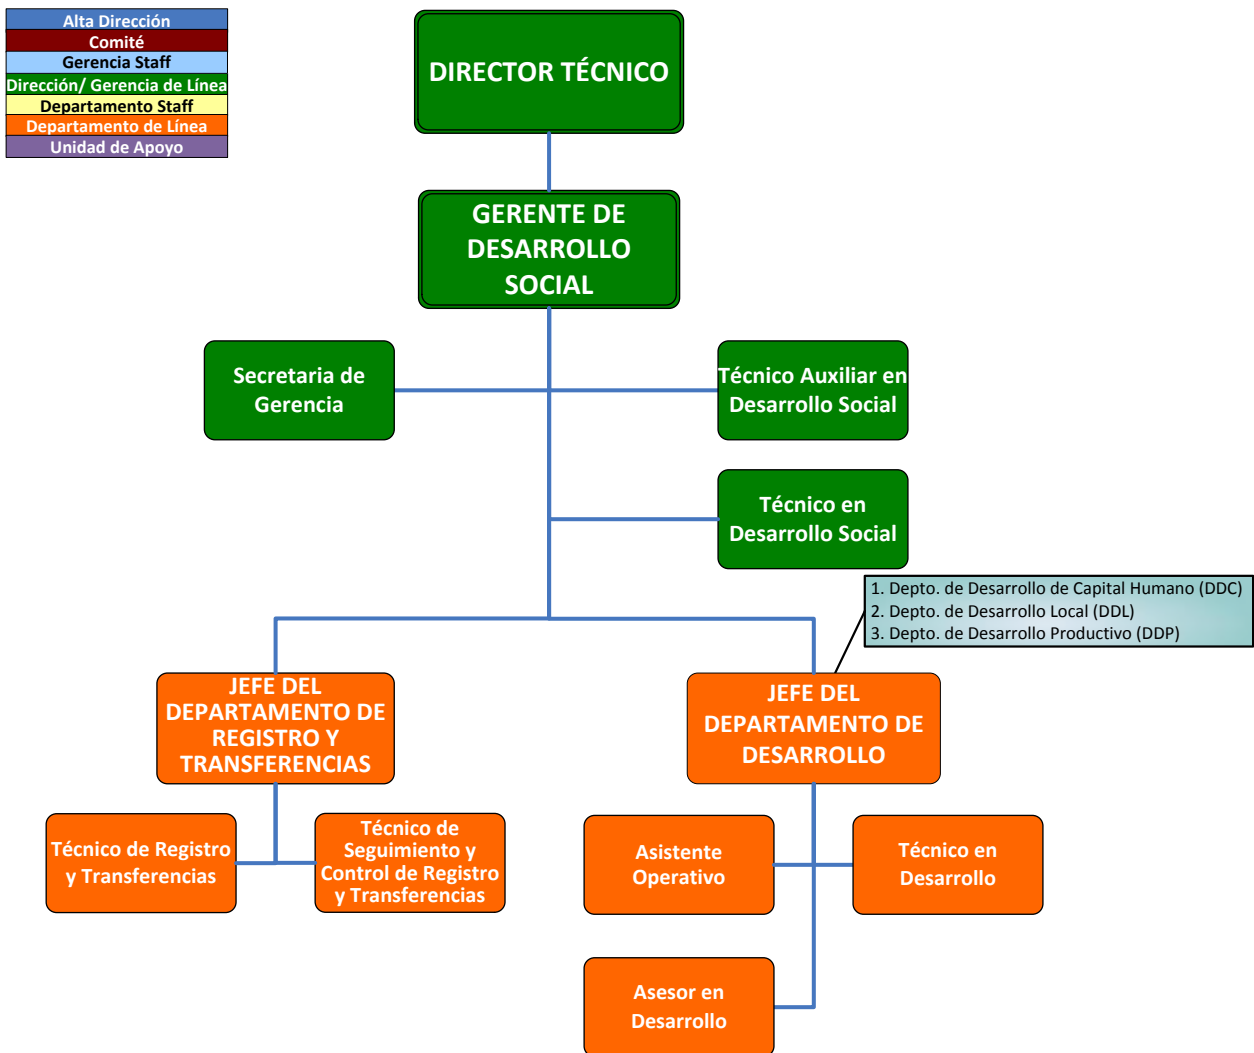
Alta Dirección
Comité
Gerencia Staff
Dirección/ Gerencia de Línea
Departamento Staff
Departamento de Línea
Unidad de Apoyo

DIRECTOR TÉCNICO

GERENTE DE DESARROLLO SOCIAL

Secretaria de Gerencia

Técnico Auxiliar en Desarrollo Social

Técnico en Desarrollo Social

1. Depto. de Desarrollo de Capital Humano (DDC)
2. Depto. de Desarrollo Local (DDL)
3. Depto. de Desarrollo Productivo (DDP)

JEFE DEL DEPARTAMENTO DE REGISTRO Y TRANSFERENCIAS

JEFE DEL DEPARTAMENTO DE DESARROLLO

Técnico de Registro y Transferencias

Técnico de Seguimiento y Control de Registro y Transferencias

Asistente Operativo

Técnico en Desarrollo

Asesor en Desarrollo